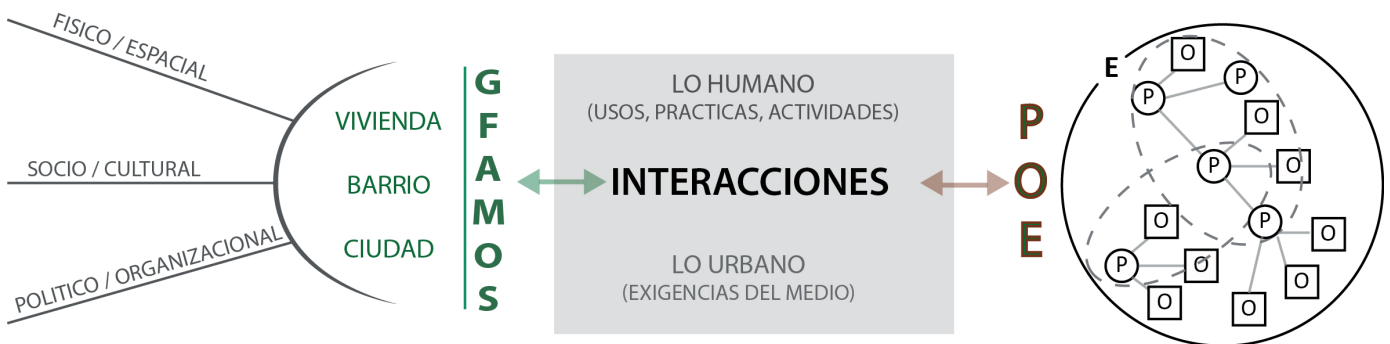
FISICO / ESPACIAL

SOCIO / CULTURAL

POLITICO / ORGANIZACIONAL

VIVIENDA

BARRIO

CIUDAD

G
F
A
M
O
S

LO HUMANO
(USOS, PRACTICAS, ACTIVIDADES)

INTERACCIONES

LO URBANO
(EXIGENCIAS DEL MEDIO)

P
O
E

E
O
P
P
O
P
O
O
P
O
O
P
O
O
O
O